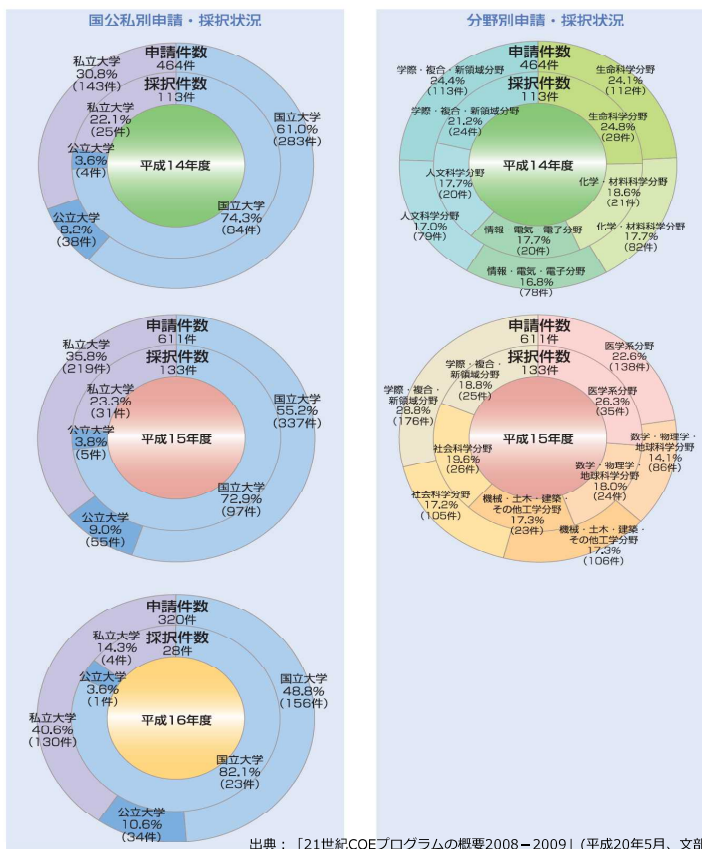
国公私別申請・採択状況

申請件数
464件
採択件数
113件
平成14年度

私立大学
30.8%
(143件)

私立大学
22.1%
(25件)

公立大学
3.6%
(4件)

公立大学
8.2%
(38件)

国立大学
61.0%
(283件)

国立大学
74.3%
(84件)

申請件数
611件
採択件数
133件
平成15年度

私立大学
35.8%
(219件)

私立大学
23.3%
(31件)

公立大学
3.8%
(5件)

公立大学
9.0%
(55件)

国立大学
55.2%
(337件)

国立大学
72.9%
(97件)

申請件数
320件
採択件数
28件
平成16年度

私立大学
14.3%
(4件)

公立大学
3.6%
(1件)

私立大学
40.6%
(130件)

公立大学
10.6%
(34件)

国立大学
48.8%
(156件)

国立大学
82.1%
(23件)

分野別申請・採択状況

申請件数
464件
採択件数
113件
平成14年度

学際・複合・新領域分野
24.4%
(113件)

学際・複合・新領域分野
21.2%
(24件)

生命科学分野
24.1%
(112件)

生命科学分野
24.8%
(28件)

化学・材料科学分野
18.6%
(21件)

化学・材料科学分野
17.7%
(82件)

人文科学分野
17.7%
(20件)

人文科学分野
17.0%
(79件)

情報・電気・電子分野
17.7%
(20件)

情報・電気・電子分野
16.8%
(78件)

申請件数
611件
採択件数
133件
平成15年度

学際・複合・新領域分野
18.8%
(25件)

学際・複合・新領域分野
28.8%
(176件)

医学系分野
22.6%
(138件)

医学系分野
26.3%
(35件)

数学・物理学・地球科学分野
14.1%
(86件)

数学・物理学・地球科学分野
18.0%
(24件)

社会科学分野
19.6%
(26件)

社会科学分野
17.2%
(105件)

機械・土木・建築・その他工学分野
17.3%
(23件)

機械・土木・建築・その他工学分野
17.3%
(106件)

出典：「21世紀COEプログラムの概要2008－2009」(平成20年5月、文部